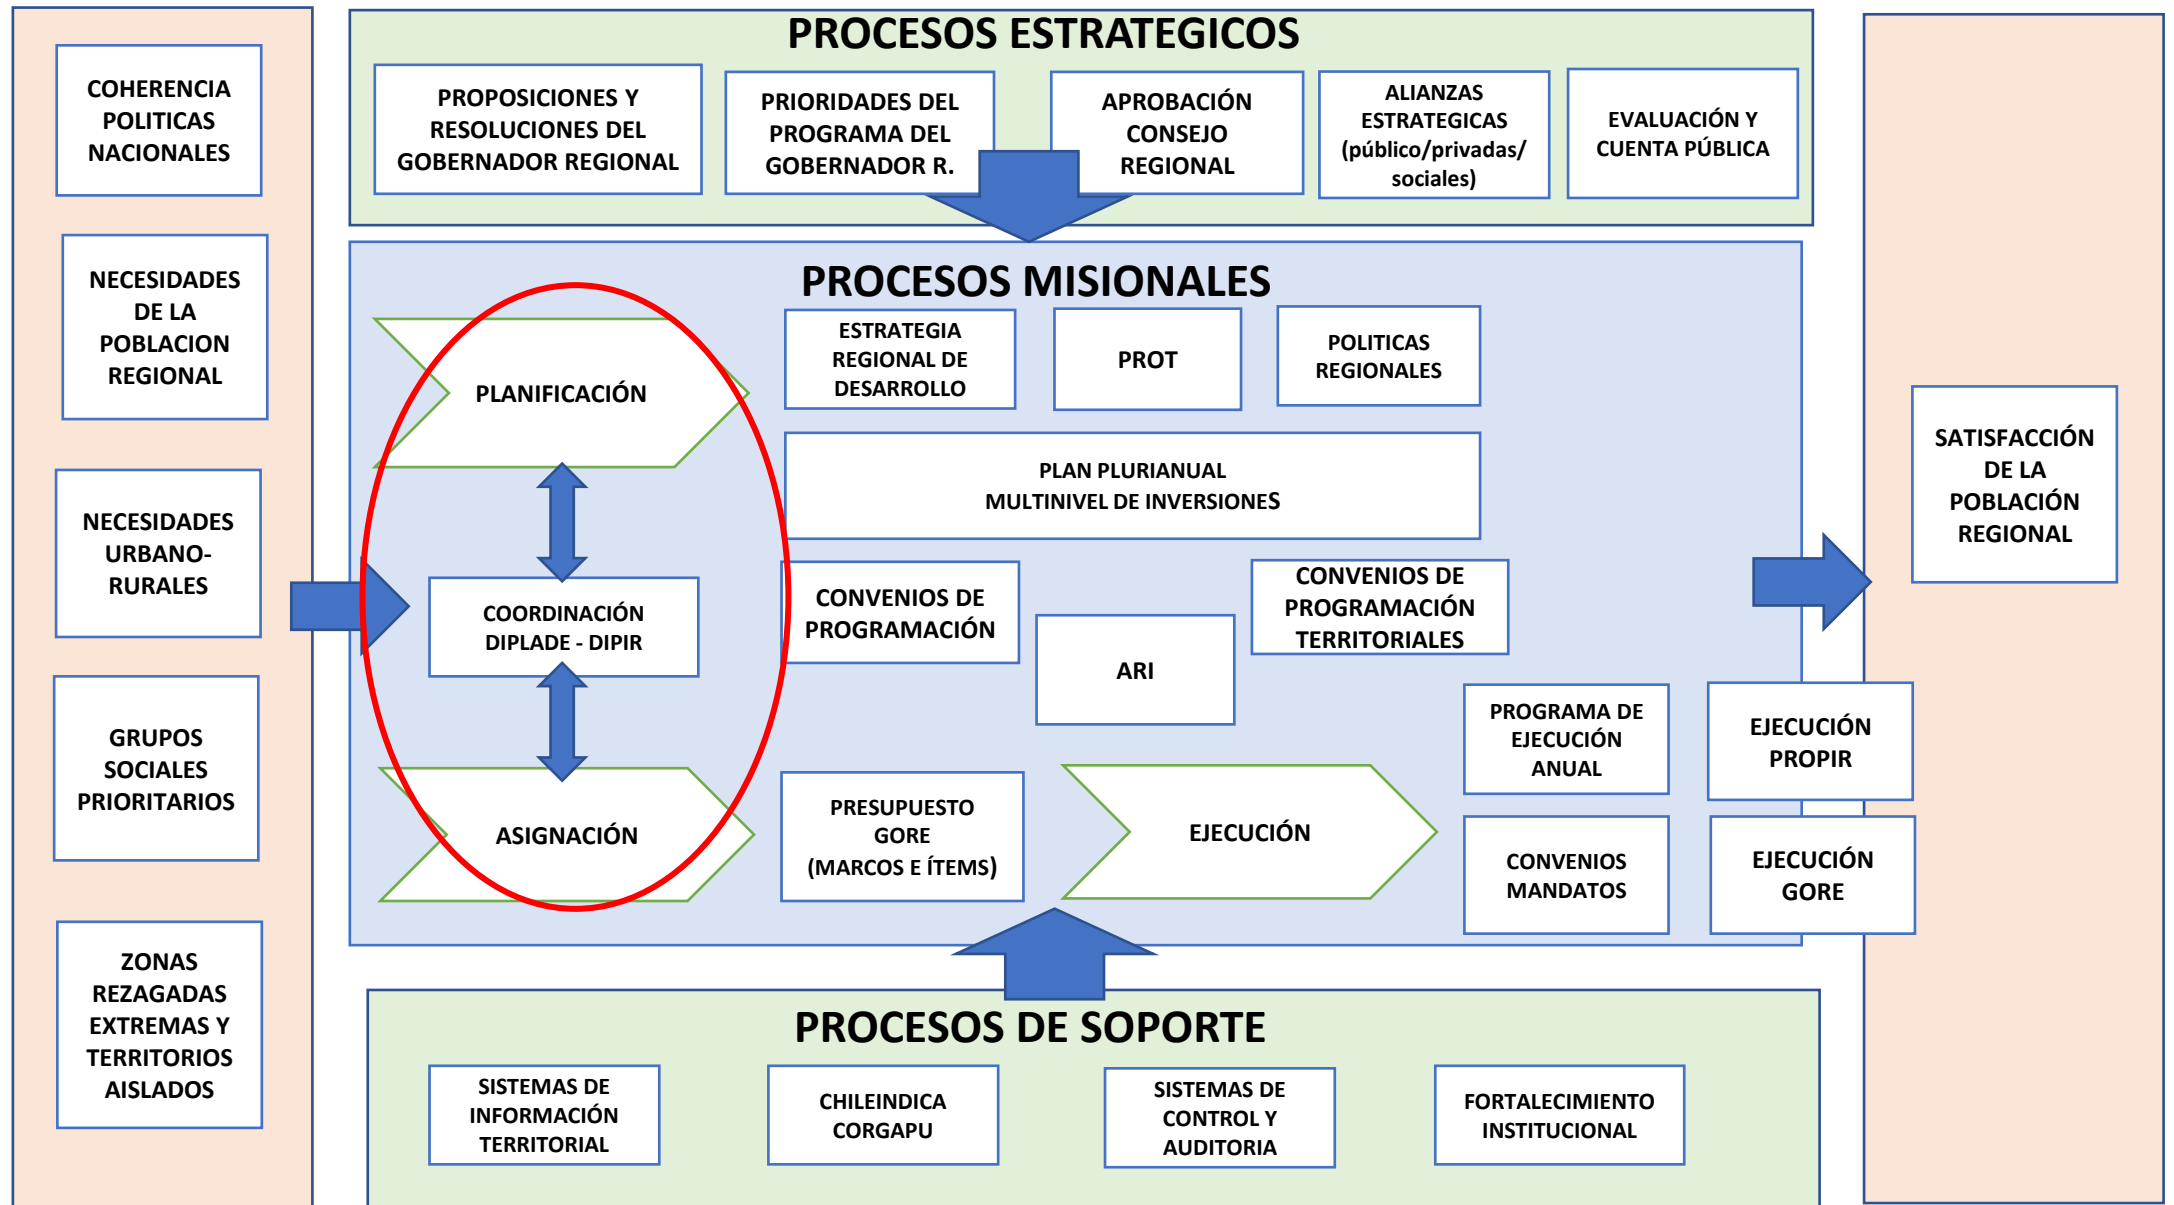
COHERENCIA POLITICAS NACIONALES

NECESIDADES DE LA POBLACION REGIONAL

NECESIDADES URBANO-RURALES

GRUPOS SOCIALES PRIORITARIOS

ZONAS REZAGADAS EXTREMAS Y TERRITORIOS AISLADOS

PROCESOS ESTRATEGICOS

PROPOSICIONES Y RESOLUCIONES DEL GOBERNADOR REGIONAL

PRIORIDADES DEL PROGRAMA DEL GOBERNADOR R.

APROBACIÓN CONSEJO REGIONAL

ALIANZAS ESTRATEGICAS (público/privadas/ sociales)

EVALUACIÓN Y CUENTA PÚBLICA

PROCESOS MISIONALES

PLANIFICACIÓN

ESTRATEGIA REGIONAL DE DESARROLLO

PROT

POLITICAS REGIONALES

PLAN PLURIANUAL MULTINIVEL DE INVERSIONES

COORDINACIÓN DIPLADE - DIPIR

CONVENIOS DE PROGRAMACIÓN

ARI

CONVENIOS DE PROGRAMACIÓN TERRITORIALES

PROGRAMA DE EJECUCIÓN ANUAL

EJECUCIÓN PROPIR

ASIGNACIÓN

PRESUPUESTO GORE (MARCOS E ÍTEMS)

EJECUCIÓN

CONVENIOS MANDATOS

EJECUCIÓN GORE

SATISFACCIÓN DE LA POBLACIÓN REGIONAL

PROCESOS DE SOPORTE

SISTEMAS DE INFORMACIÓN TERRITORIAL

CHILEINDICA CORGAPU

SISTEMAS DE CONTROL Y AUDITORIA

FORTALECIMIENTO INSTITUCIONAL